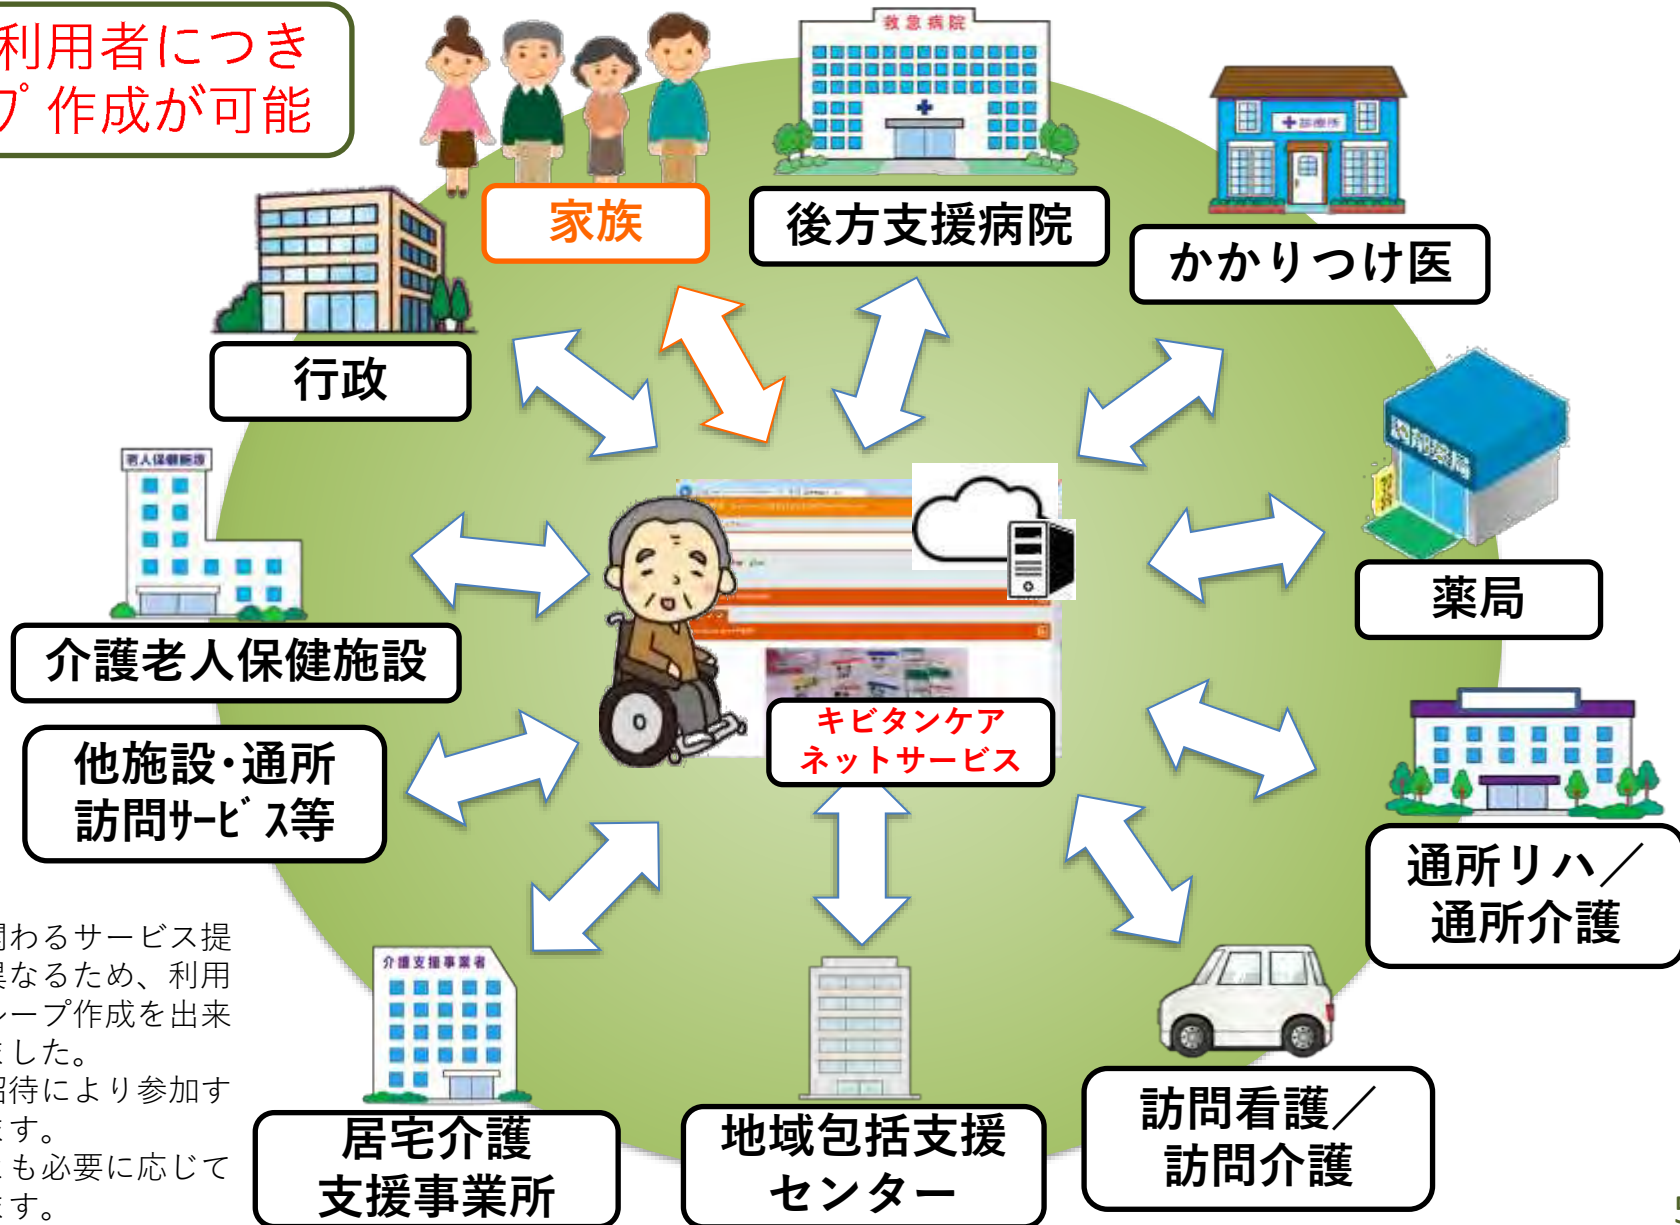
利用者につき
プ 作成が可能

救急病院

家族

後方支援病院

かかりつけ医

行政

老人保健施設

薬局

介護老人保健施設

他施設・通所
訪問ｻｰﾋﾞｽ等

キビタンケア
ネットサービス

通所リハ／
通所介護

関わるサービス提
異なるため、利用
ループ作成を出来
ました。
招待により参加す
ます。
も必要に応じて
ます。

介護支援事業者

居宅介護
支援事業所

地域包括支援
センター

訪問看護／
訪問介護